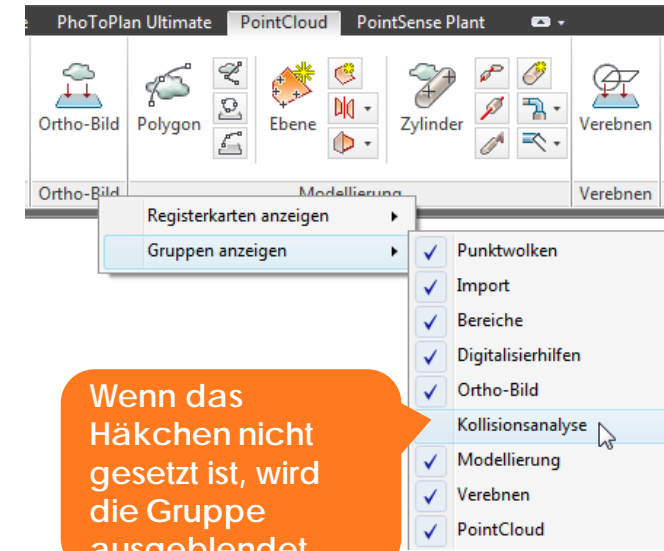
e PhoToPlan Ultimate PointCloud PointSense Plant

Ortho-Bild Polygon Ebene Zylinder Verebnen

Ortho-Bild Modellierung Verebnen

Registerkarten anzeigen ▸
Gruppen anzeigen ▸

✓ Punktwolken
✓ Import
✓ Bereiche
✓ Digitalisierhilfen
✓ Ortho-Bild
Kollisionsanalyse
✓ Modellierung
✓ Verebnen
✓ PointCloud

Wenn das Häkchen nicht gesetzt ist, wird die Gruppe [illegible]